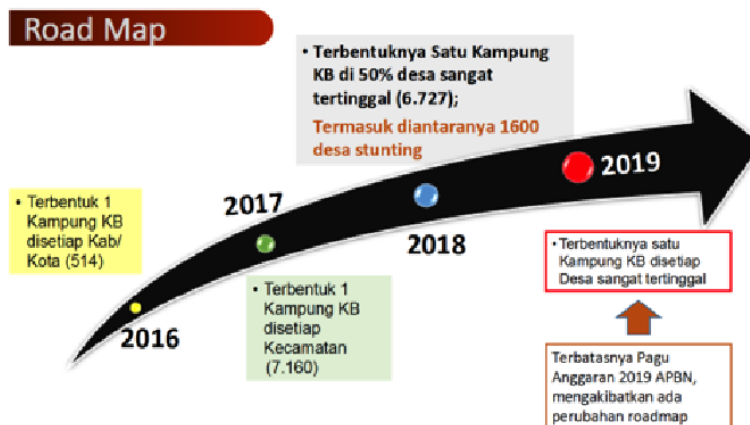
Road Map

• Terbentuknya Satu Kampung KB di 50% desa sangat tertinggal (6.727);

Termasuk diantaranya 1600 desa stunting

• Terbentuk 1 Kampung KB disetiap Kab/ Kota (514)

2016

2017

• Terbentuk 1 Kampung KB disetiap Kecamatan (7.160)

2018

2019

• Terbentuknya satu Kampung KB disetiap Desa sangat tertinggal

Terbatasnya Pagu Anggaran 2019 APBN, mengakibatkan ada perubahan roadmap